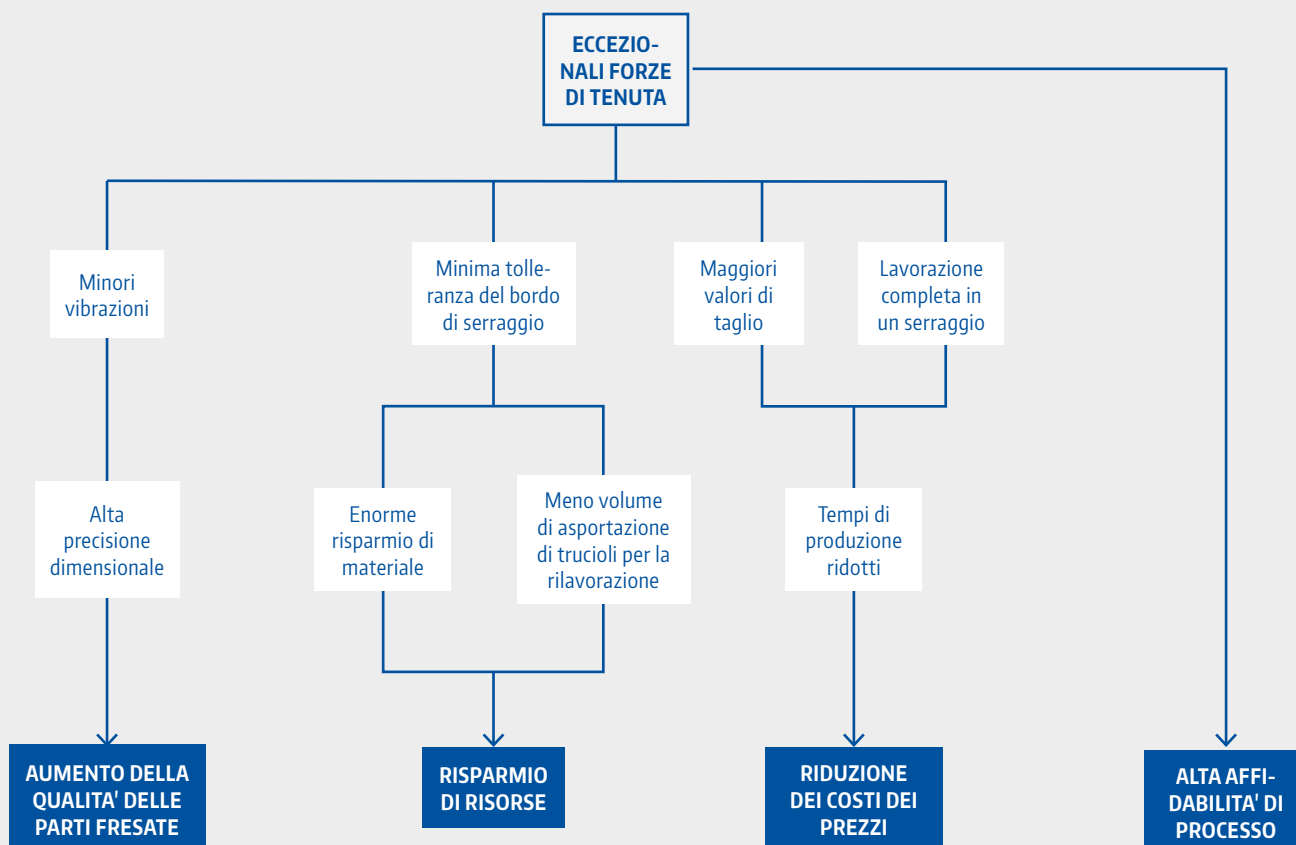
ECCEZIONALI FORZE DI TENUTA

Minori vibrazioni

Minima tolleranza del bordo di serraggio

Maggiori valori di taglio

Lavorazione completa in un serraggio

Alta precisione dimensionale

Enorme risparmio di materiale

Meno volume di asportazione di trucioli per la rilavorazione

Tempi di produzione ridotti

AUMENTO DELLA QUALITA' DELLE PARTI FRESATE

RISPARMIO DI RISORSE

RIDUZIONE DEI COSTI DEI PREZZI

ALTA AFFIDABILITA' DI PROCESSO